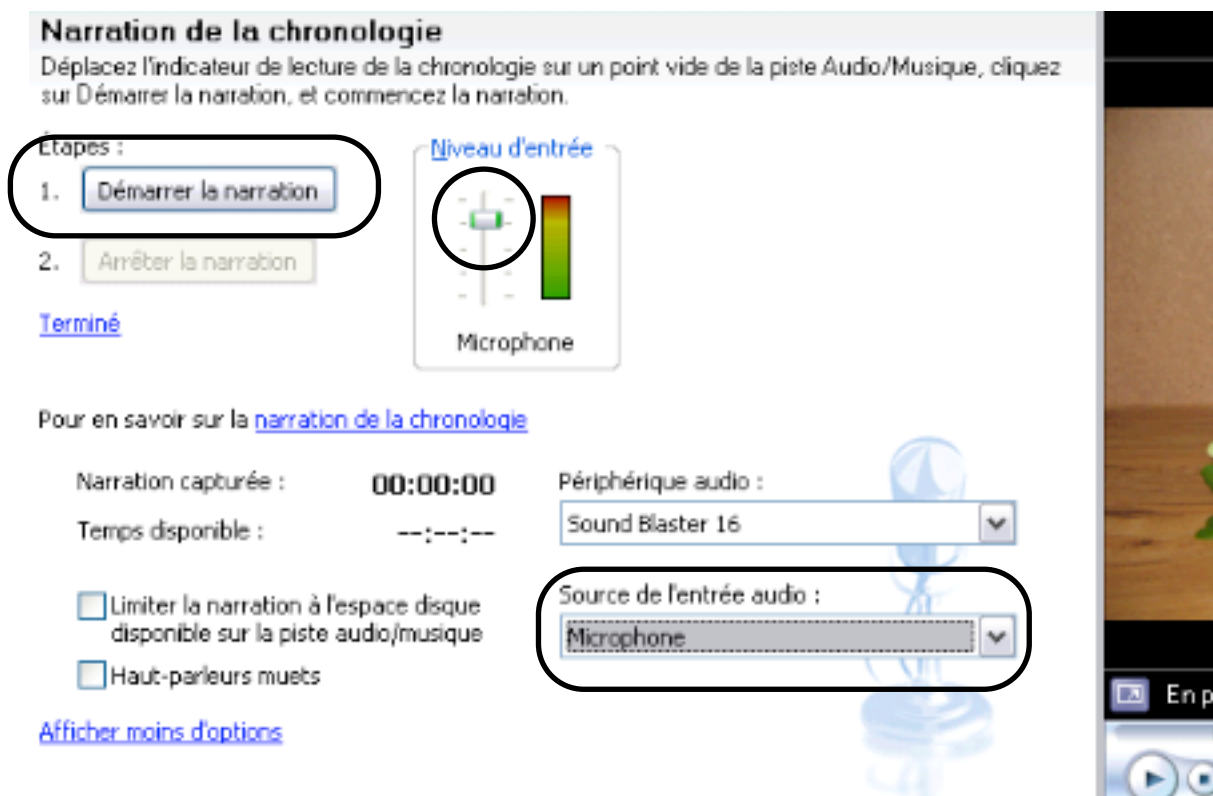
Narration de la chronologie

Déplacez l'indicateur de lecture de la chronologie sur un point vide de la piste Audio/Musique, cliquez sur Démarrer la narration, et commencez la narration.

Étapes :

1. Démarrer la narration

2. Arrêter la narration

Terminé

Niveau d'entrée

Microphone

Pour en savoir sur la narration de la chronologie

Narration capturée : 00:00:00

Temps disponible : --:--:--

Limiter la narration à l'espace disque disponible sur la piste audio/musique

Haut-parleurs muets

Afficher moins d'options

Périphérique audio :

Sound Blaster 16

Source de l'entrée audio :

Microphone

En p